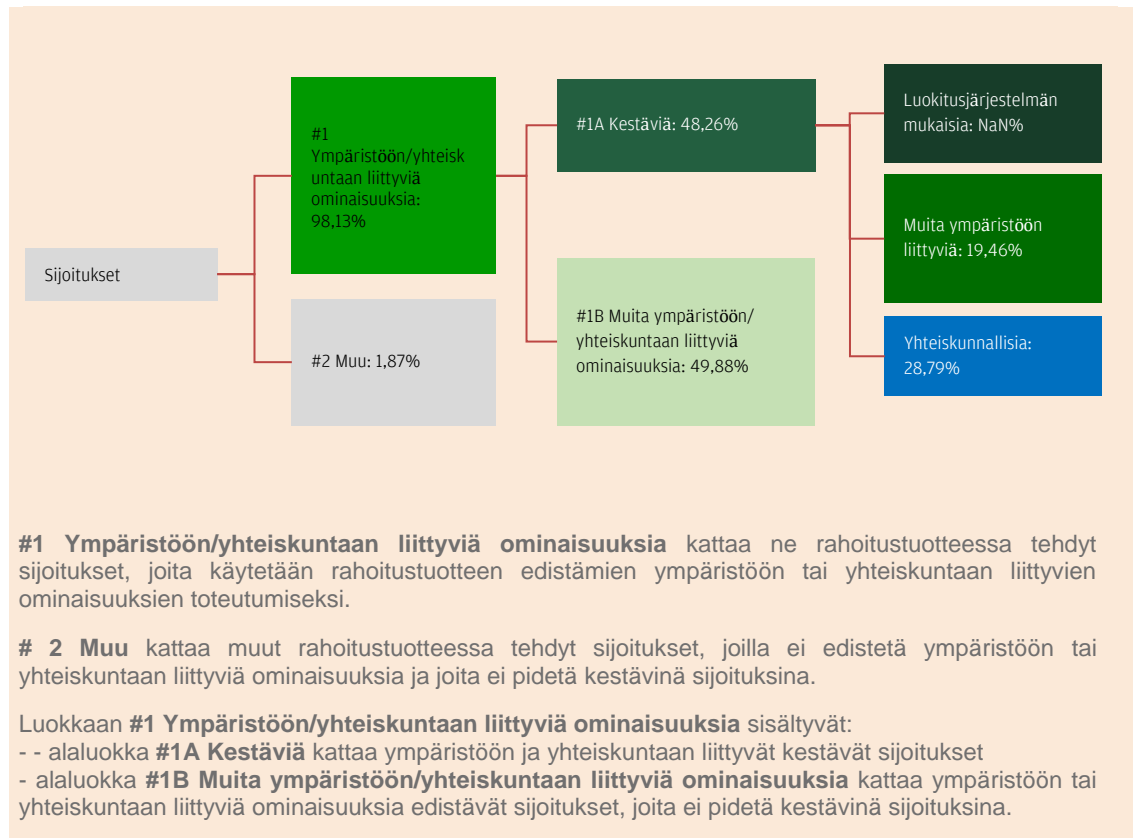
Sijoitukset

#1 Ympäristöön/yhteiskuntaan liittyviä ominaisuuksia: 98,13%

#2 Muu: 1,87%

#1A Kestäviä: 48,26%

#1B Muita ympäristöön/ yhteiskuntaan liittyviä ominaisuuksia: 49,88%

Luokitusjärjestelmän mukaisia: NaN%

Muita ympäristöön liittyviä: 19,46%

Yhteiskunnallisia: 28,79%

**#1 Ympäristöön/yhteiskuntaan liittyviä ominaisuuksia** kattaa ne rahoitustuotteessa tehdyt sijoitukset, joita käytetään rahoitustuotteen edistämien ympäristöön tai yhteiskuntaan liittyvien ominaisuuksien toteutumiseksi.

**# 2 Muu** kattaa muut rahoitustuotteessa tehdyt sijoitukset, joilla ei edistetä ympäristöön tai yhteiskuntaan liittyviä ominaisuuksia ja joita ei pidetä kestävinä sijoituksina.

Luokkaan **#1 Ympäristöön/yhteiskuntaan liittyviä ominaisuuksia** sisältyvät:
- - alaluokka **#1A Kestäviä** kattaa ympäristöön ja yhteiskuntaan liittyvät kestävät sijoitukset
- alaluokka **#1B Muita ympäristöön/yhteiskuntaan liittyviä ominaisuuksia** kattaa ympäristöön tai yhteiskuntaan liittyviä ominaisuuksia edistävät sijoitukset, joita ei pidetä kestävinä sijoituksina.